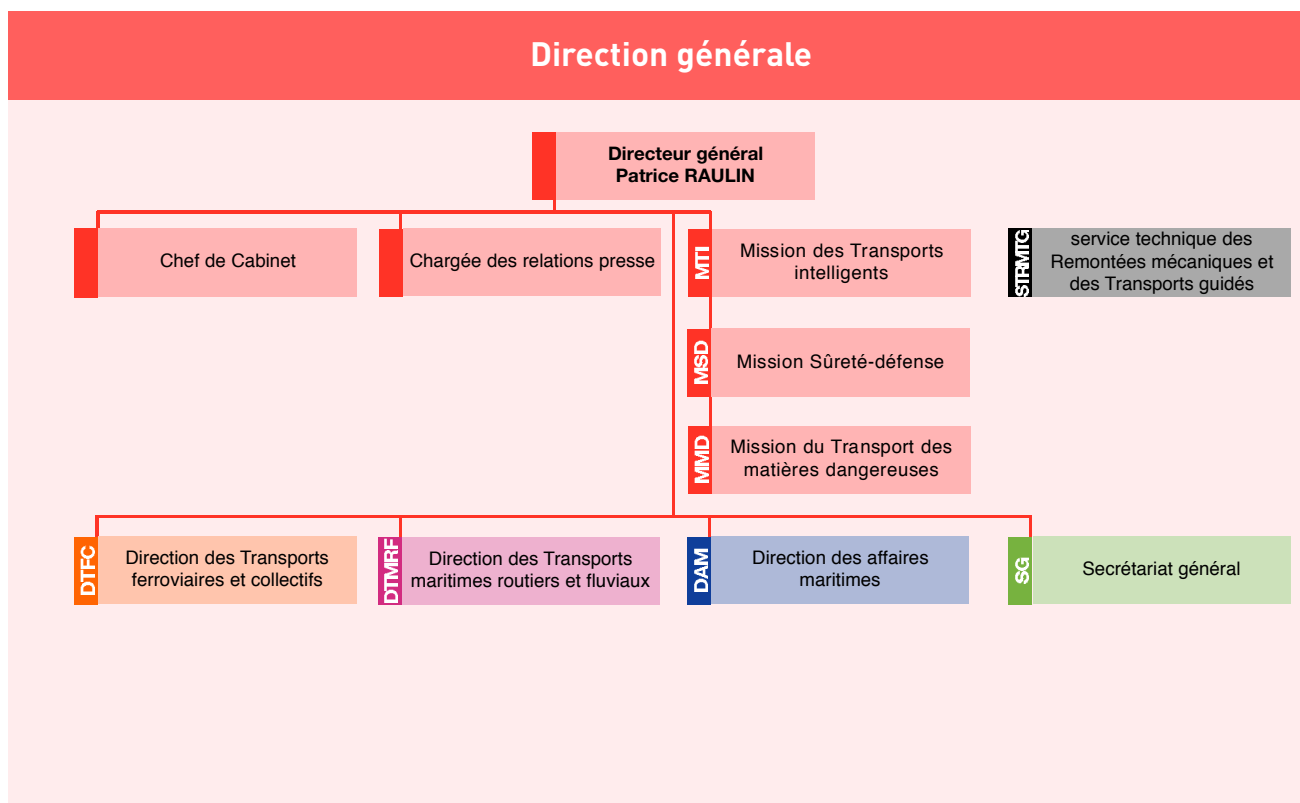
Direction générale

Directeur général
Patrice RAULIN

Chef de Cabinet

Chargée des relations presse

MTI Mission des Transports intelligents

STRMTG service technique des Remontées mécaniques et des Transports guidés

MSD Mission Sûreté-défense

MMD Mission du Transport des matières dangereuses

DTFC Direction des Transports ferroviaires et collectifs

DTMRF Direction des Transports maritimes routiers et fluviaux

DAM Direction des affaires maritimes

SG Secrétariat général